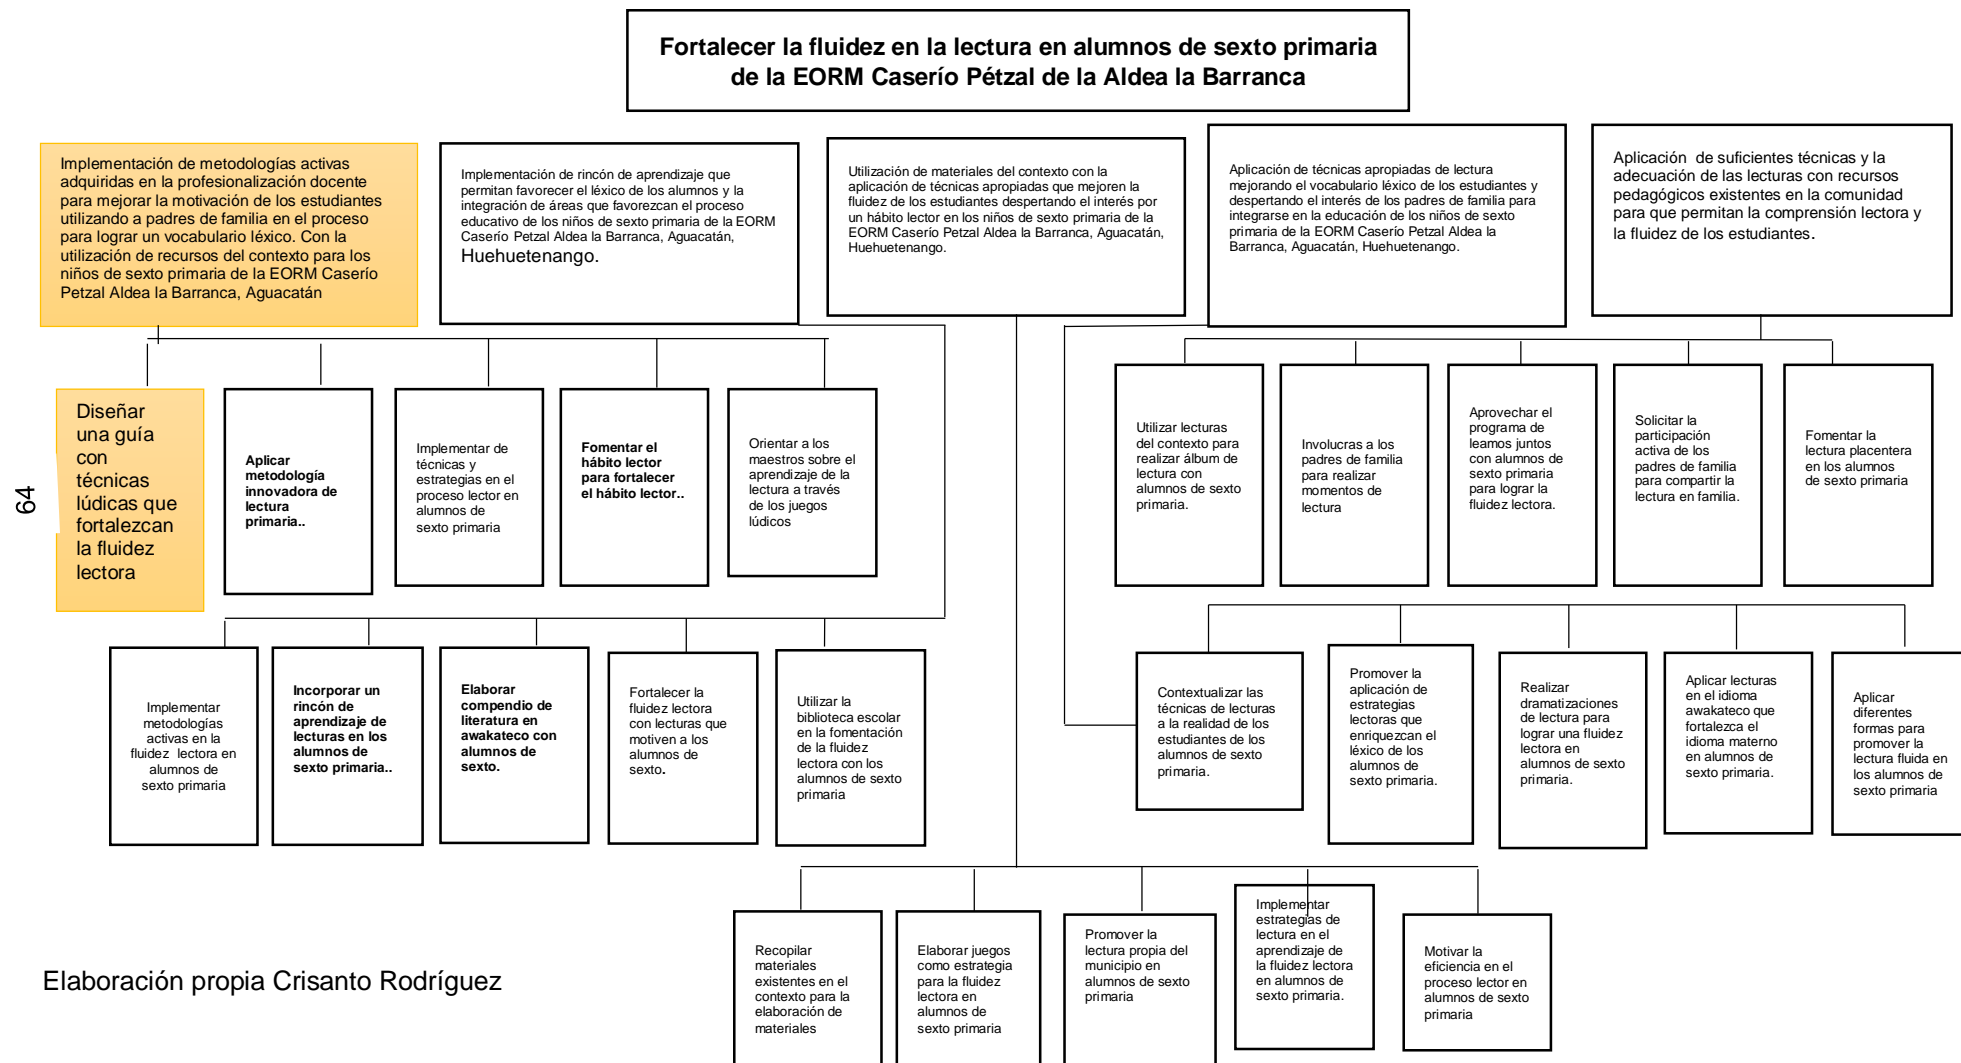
64

Fortalecer la fluidez en la lectura en alumnos de sexto primaria de la EORM Caserío Pétzal de la Aldea la Barranca

Implementación de metodologías activas adquiridas en la profesionalización docente para mejorar la motivación de los estudiantes utilizando a padres de familia en el proceso para lograr un vocabulario léxico. Con la utilización de recursos del contexto para los niños de sexto primaria de la EORM Caserío Petzal Aldea la Barranca, Aguacatán

Implementación de rincón de aprendizaje que permitan favorecer el léxico de los alumnos y la integración de áreas que favorezcan el proceso educativo de los niños de sexto primaria de la EORM Caserío Petzal Aldea la Barranca, Aguacatán, Huehuetenango.

Utilización de materiales del contexto con la aplicación de técnicas apropiadas que mejoren la fluidez de los estudiantes despertando el interés por un hábito lector en los niños de sexto primaria de la EORM Caserío Petzal Aldea la Barranca, Aguacatán, Huehuetenango.

Aplicación de técnicas apropiadas de lectura mejorando el vocabulario léxico de los estudiantes y despertando el interés de los padres de familia para integrarse en la educación de los niños de sexto primaria de la EORM Caserío Petzal Aldea la Barranca, Aguacatán, Huehuetenango.

Aplicación de suficientes técnicas y la adecuación de las lecturas con recursos pedagógicos existentes en la comunidad para que permitan la comprensión lectora y la fluidez de los estudiantes.

Diseñar una guía con técnicas lúdicas que fortalezcan la fluidez lectora

Aplicar metodología innovadora de lectura primaria..

Implementar de técnicas y estrategias en el proceso lector en alumnos de sexto primaria

Fomentar el hábito lector para fortalecer el hábito lector..

Orientar a los maestros sobre el aprendizaje de la lectura a través de los juegos lúdicos

Utilizar lecturas del contexto para realizar álbum de lectura con alumnos de sexto primaria.

Involucras a los padres de familia para realizar momentos de lectura

Aprovechar el programa de leamos juntos con alumnos de sexto primaria para lograr la fluidez lectora.

Solicitar la participación activa de los padres de familia para compartir la lectura en familia.

Fomentar la lectura placentera en los alumnos de sexto primaria

Implementar metodologías activas en la fluidez lectora en alumnos de sexto primaria

Incorporar un rincón de aprendizaje de lecturas en los alumnos de sexto primaria..

Elaborar compendio de literatura en awakateco con alumnos de sexto.

Fortalecer la fluidez lectora con lecturas que motiven a los alumnos de sexto.

Utilizar la biblioteca escolar en la fomentación de la fluidez lectora con los alumnos de sexto primaria

Contextualizar las técnicas de lecturas a la realidad de los estudiantes de los alumnos de sexto primaria.

Promover la aplicación de estrategias lectoras que enriquezcan el léxico de los alumnos de sexto primaria.

Realizar dramatizaciones de lectura para lograr una fluidez lectora en alumnos de sexto primaria.

Aplicar lecturas en el idioma awakateco que fortalezca el idioma materno en alumnos de sexto primaria.

Aplicar diferentes formas para promover la lectura fluida en los alumnos de sexto primaria

Recopilar materiales existentes en el contexto para la elaboración de materiales

Elaborar juegos como estrategia para la fluidez lectora en alumnos de sexto primaria

Promover la lectura propia del municipio en alumnos de sexto primaria

Implementar estrategias de lectura en el aprendizaje de la fluidez lectora en alumnos de sexto primaria.

Motivar la eficiencia en el proceso lector en alumnos de sexto primaria

Elaboración propia Crisanto Rodríguez